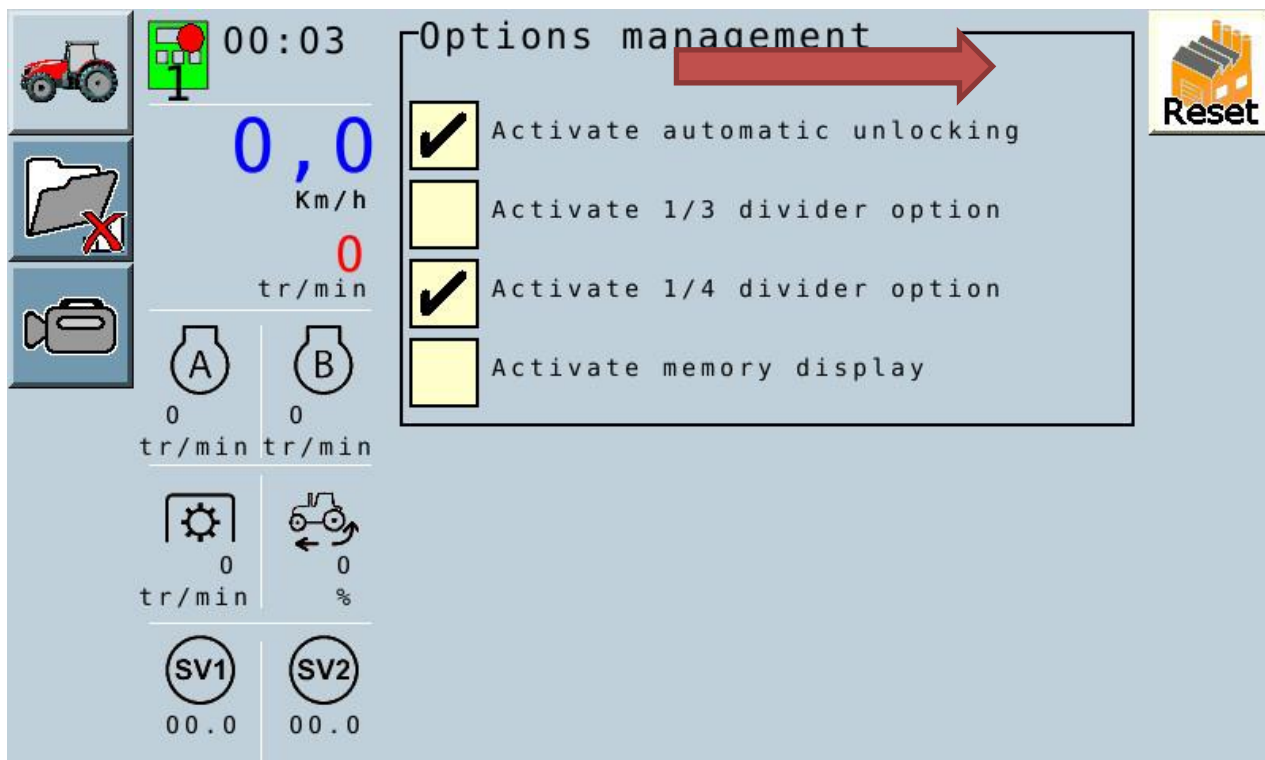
1 00:03

0,0
Km/h
0
tr/min

A B
0 0
tr/min tr/min

0 0
tr/min %

SV1 SV2
00.0 00.0

Options management

Activate automatic unlocking

Activate 1/3 divider option

Activate 1/4 divider option

Activate memory display

Reset